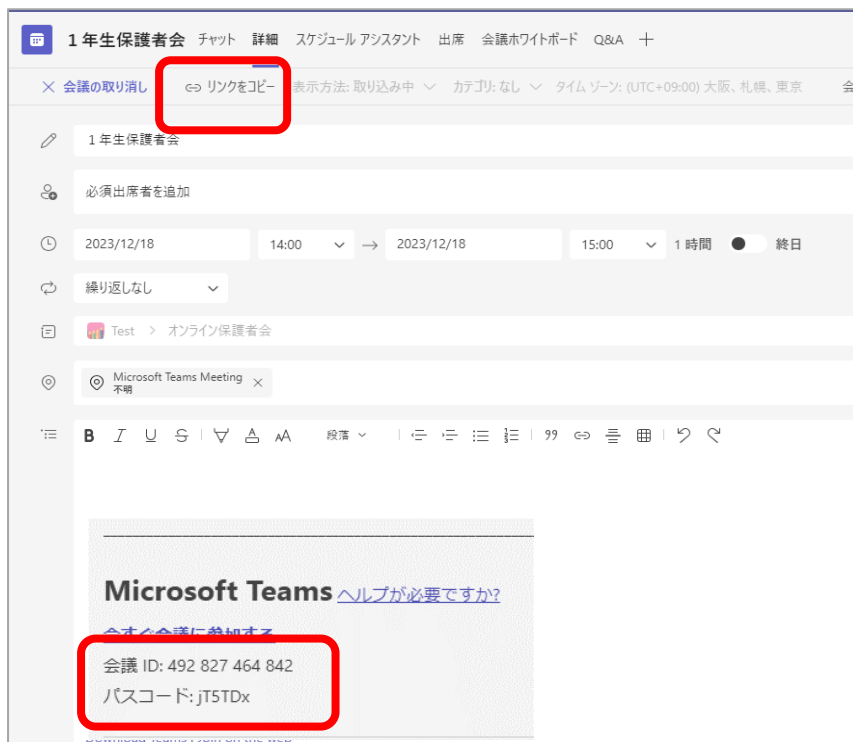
1年生保護者会 チャット 詳細 スケジュール アシスタント 出席 会議ホワイトボード Q&A +

× 会議の取り消し リンクをコピー 表示方法: 取り込み中 カテゴリ: なし タイム ゾーン: (UTC+09:00) 大阪、札幌、東京 会

1年生保護者会

必須出席者を追加

2023/12/18 14:00 → 2023/12/18 15:00 1 時間 終日

繰り返しなし

Test > オンライン保護者会

Microsoft Teams Meeting
不明

B I U S 段落

Microsoft Teams ヘルプが必要ですか?

今すぐ会議に参加する

会議 ID: 492 827 464 842
パスコード: jT5TDx

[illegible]